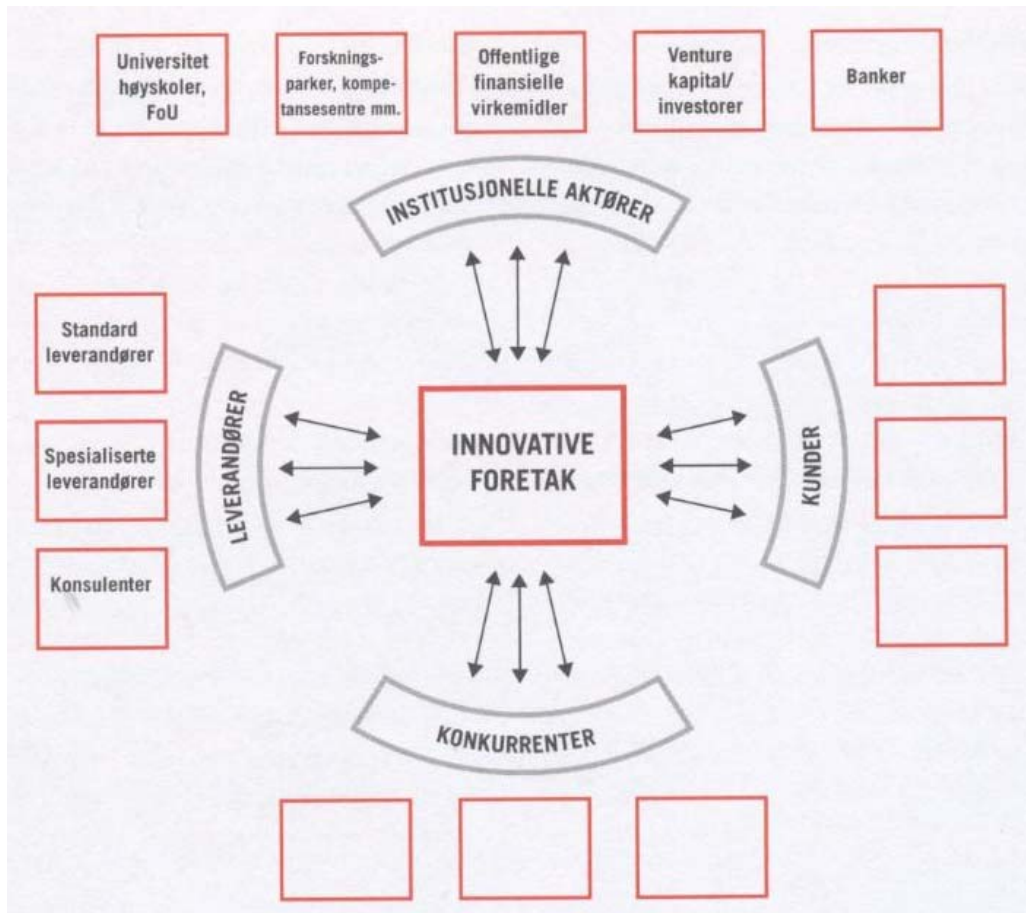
Universitet høyskoler, FoU

Forskningsparker, kompetansesentre mm.

Offentlige finansielle virkemidler

Venture kapital/ investorer

Banker

INSTITUSJONELLE AKTØRER

Standard leverandører

Spesialiserte leverandører

Konsulenter

LEVERANDØRER

INNOVATIVE FORETAK

KUNDER

KONKURRENTER